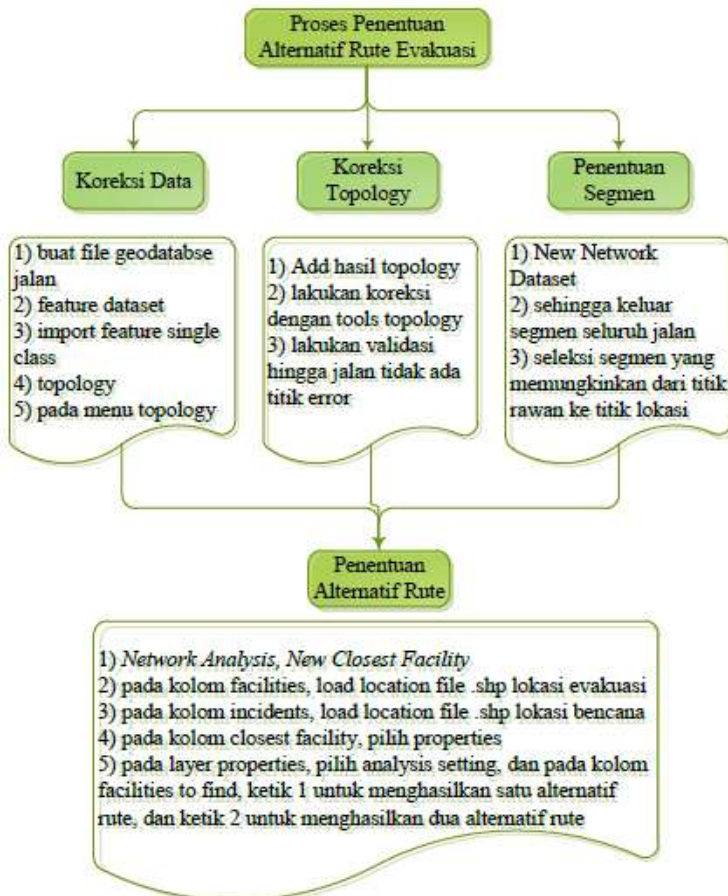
Proses Penentuan Alternatif Rute Evakuasi

Koreksi Data

Koreksi Topology

Penentuan Segmen

1) buat file geodatabse jalan
2) feature dataset
3) import feature single class
4) topology
5) pada menu topology

1) Add hasil topology
2) lakukan koreksi dengan tools topology
3) lakukan validasi hingga jalan tidak ada titik error

1) New Network Dataset
2) sehingga keluar segmen seluruh jalan
3) seleksi segmen yang memungkinkan dari titik rawan ke titik lokasi

Penentuan Alternatif Rute

1) *Network Analysis, New Closest Facility*
2) pada kolom facilities, load location file .shp lokasi evakuasi
3) pada kolom incidents, load location file .shp lokasi bencana
4) pada kolom closest facility, pilih properties
5) pada layer properties, pilih analysis setting, dan pada kolom facilities to find, ketik 1 untuk menghasilkan satu alternatif rute, dan ketik 2 untuk menghasilkan dua alternatif rute